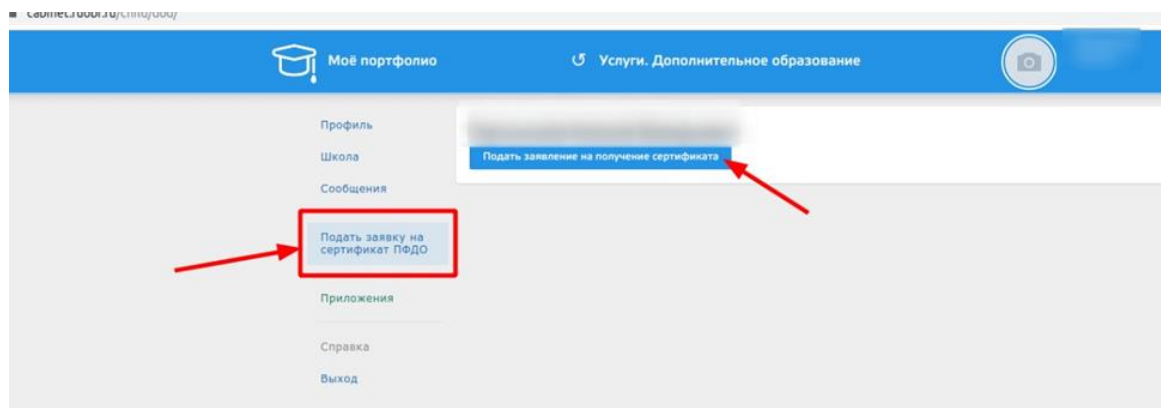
cabinet.ruobr.ru/child/dod/

Моё портфолио

Услуги. Дополнительное образование

Профиль

Школа

Сообщения

Подать заявку на сертификат ПФДО

Приложения

Справка

Выход

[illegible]

Подать заявление на получение сертификата